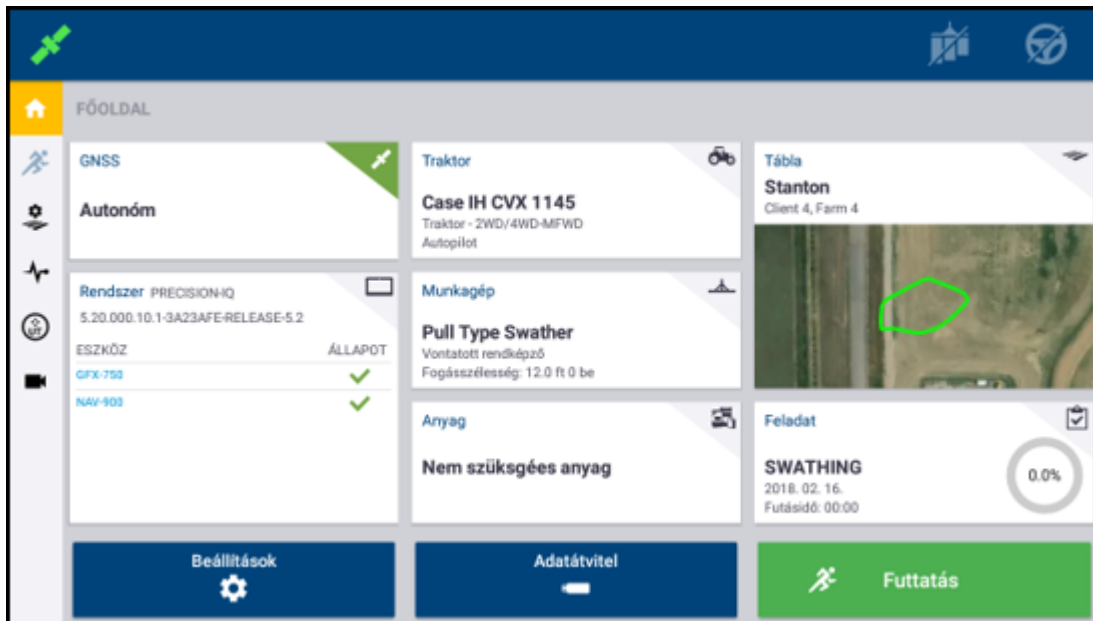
FŐOLDAL

GNSS

Autonóm

Traktor

Case IH CVX 1145

Traktor - 2WD/4WD-MFWD

Autopilot

Tábla

Stanton

Client 4, Farm 4

Rendszer PRECISION-IQ

5.20.000.10.1-3A23AFE-RELEASE-5.2

| ESZKÖZ | ÁLLAPOT |
|---|---|
| GFX-750 | ✓ |
| NAV-900 | ✓ |

Munkagép

Pull Type Swather

Vontatott rendképző

Fogásszélesség: 12.0 ft 0 be

Anyag

Nem szükséges anyag

Feladat

SWATHING

2018. 02. 16.

Futásidő: 00:00

0.0%

Beállítások

Adatátvitel

Futtatás